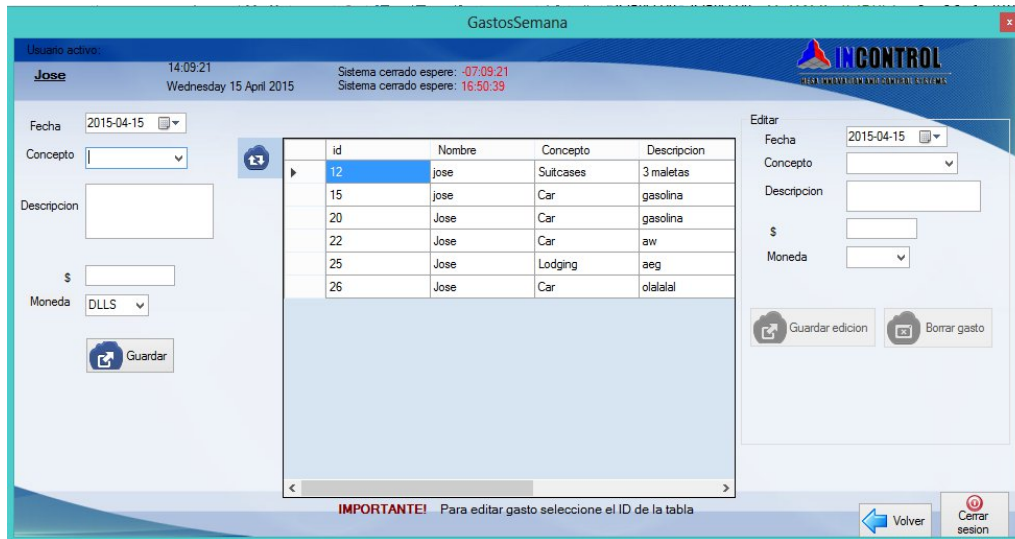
GastosSemana

Usuario activo:
Jose
14:09:21
Wednesday 15 April 2015
Sistema cerrado espere: -07:09:21
Sistema cerrado espere: 16:50:39

INCONTROL
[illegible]

Fecha 2015-04-15
Concepto
Descripcion
$
Moneda DLLS
Guardar

| id | Nombre | Concepto | Descripcion |
|---|---|---|---|
| 12 | jose | Suitcases | 3 maletas |
| 15 | jose | Car | gasolina |
| 20 | Jose | Car | gasolina |
| 22 | Jose | Car | aw |
| 25 | Jose | Lodging | aeg |
| 26 | Jose | Car | olalalal |

Editar
Fecha 2015-04-15
Concepto
Descripcion
$
Moneda
Guardar edicion
Borrar gasto

IMPORTANTE! Para editar gasto seleccione el ID de la tabla

Volver
Cerrar sesion